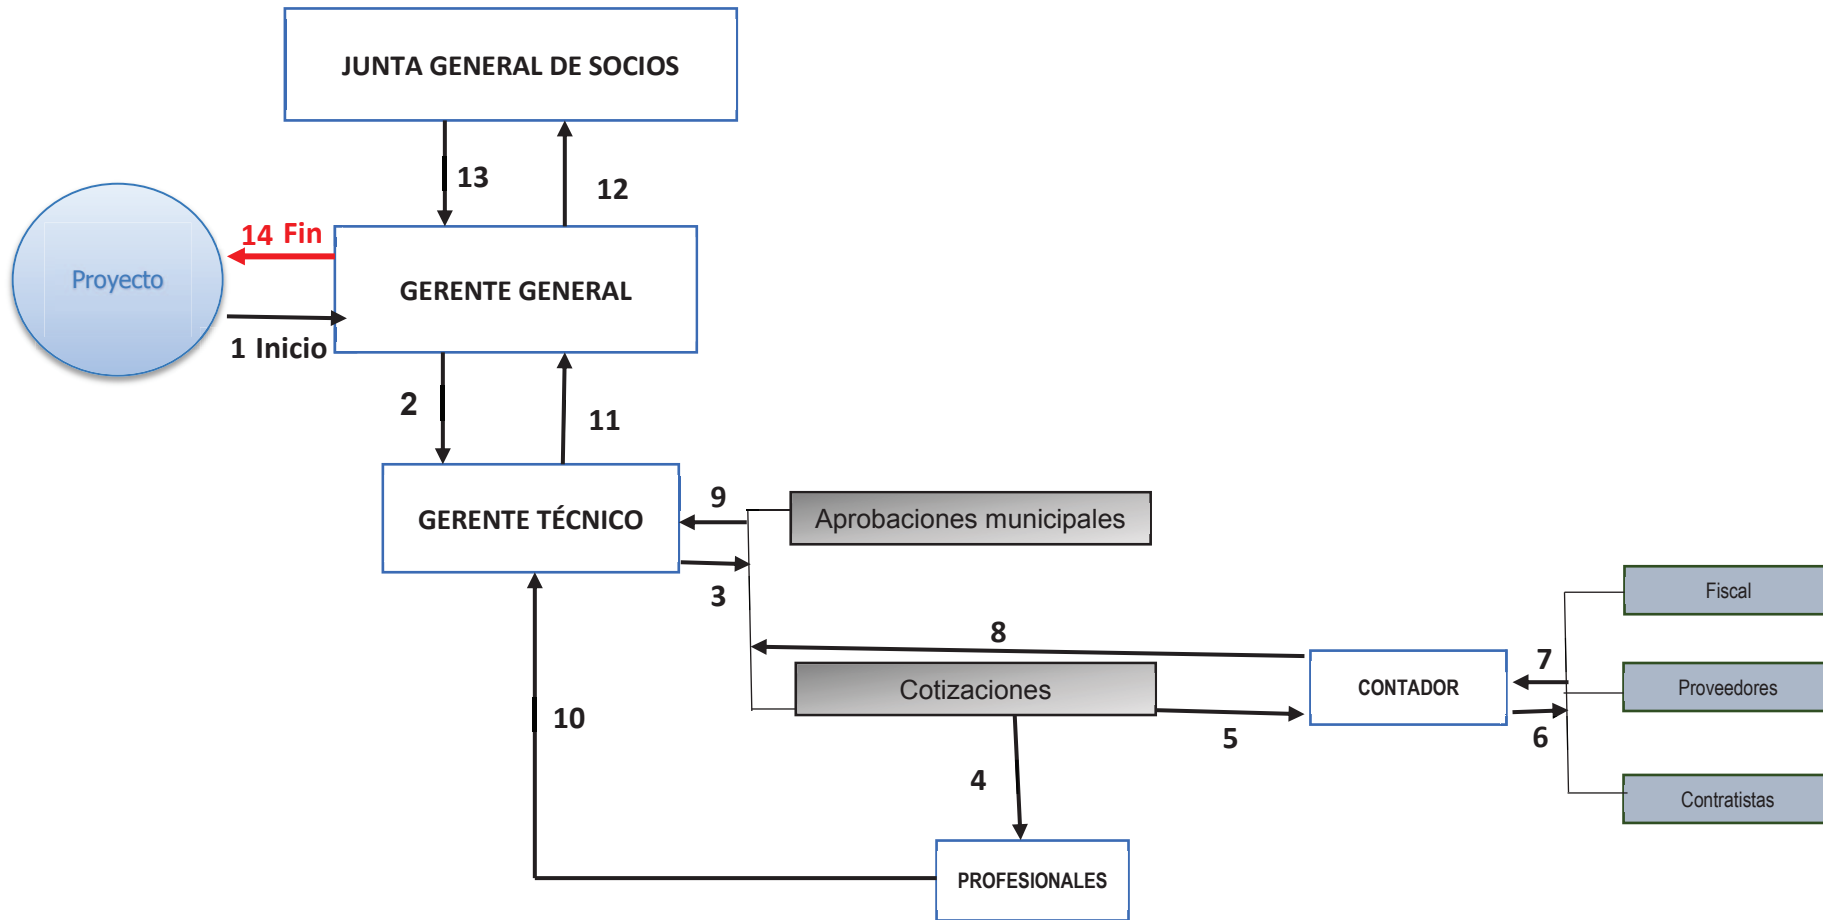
JUNTA GENERAL DE SOCIOS

13

12

14 Fin

Proyecto

GERENTE GENERAL

1 Inicio

2

11

GERENTE TÉCNICO

9

Aprobaciones municipales

3

8

Fiscal

7

CONTADOR

Proveedores

Cotizaciones

5

6

10

4

Contratistas

PROFESIONALES